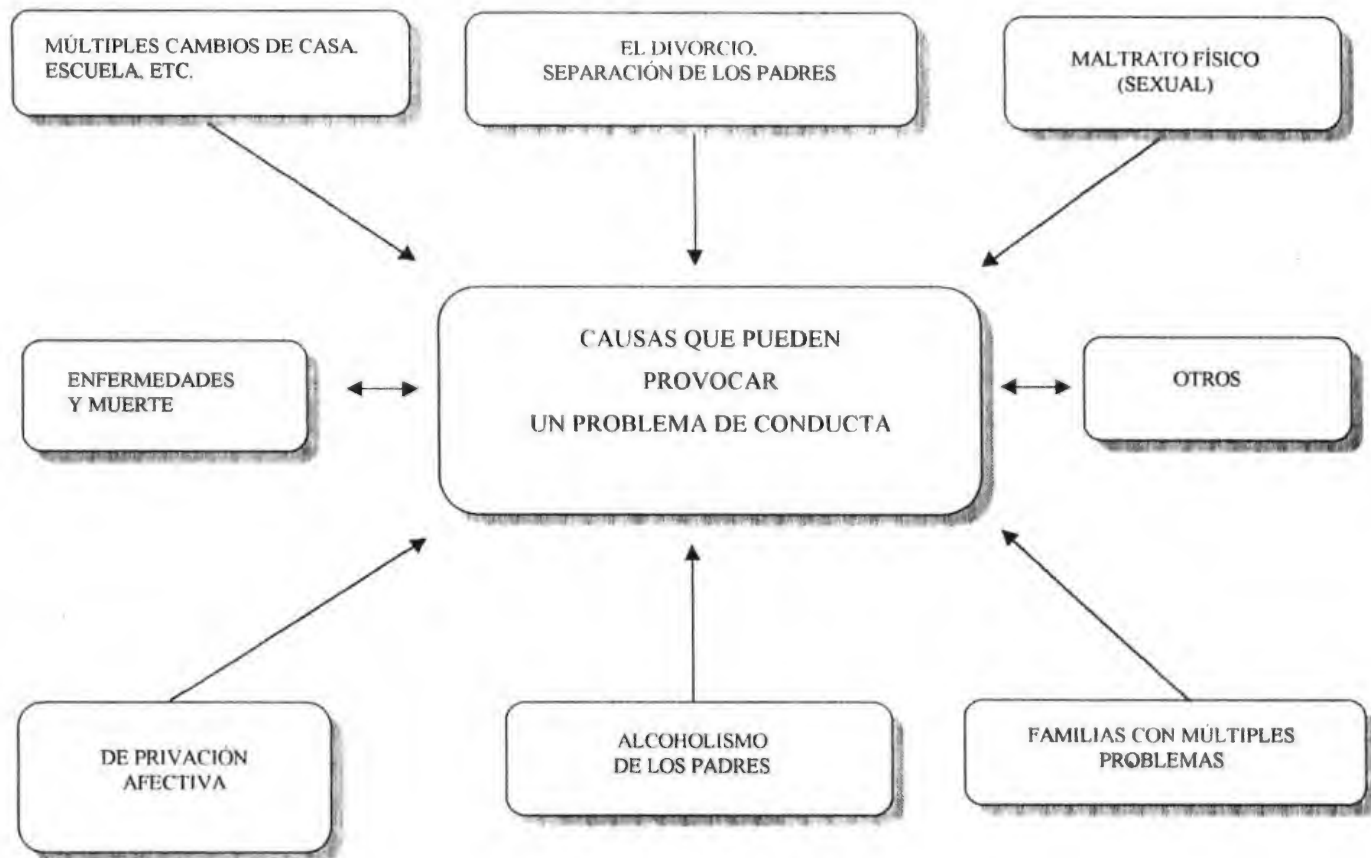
MÚLTIPLES CAMBIOS DE CASA. ESCUELA, ETC.

EL DIVORCIO, SEPARACIÓN DE LOS PADRES

MALTRATO FÍSICO (SEXUAL)

ENFERMEDADES Y MUERTE

CAUSAS QUE PUEDEN PROVOCAR UN PROBLEMA DE CONDUCTA

OTROS

DE PRIVACIÓN AFECTIVA

ALCOHOLISMO DE LOS PADRES

FAMILIAS CON MÚLTIPLES PROBLEMAS